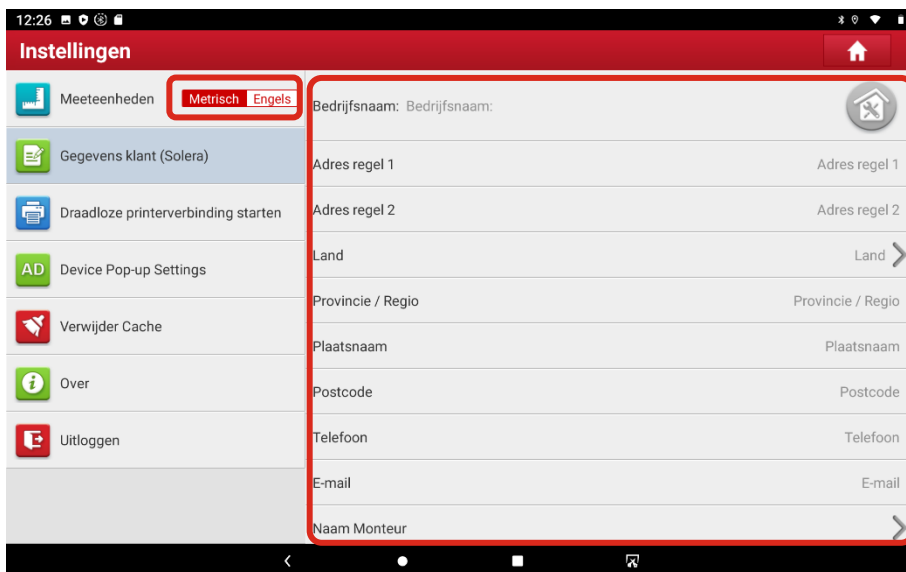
12:26

Instellingen

Meeteenheden Metrisch Engels

Gegevens klant (Solera)

Draadloze printerverbinding starten

AD Device Pop-up Settings

Verwijder Cache

Over

Uitloggen

Bedrijfsnaam: Bedrijfsnaam:

Adres regel 1 Adres regel 1

Adres regel 2 Adres regel 2

Land Land

Provincie / Regio Provincie / Regio

Plaatsnaam Plaatsnaam

Postcode Postcode

Telefoon Telefoon

E-mail E-mail

Naam Monteur